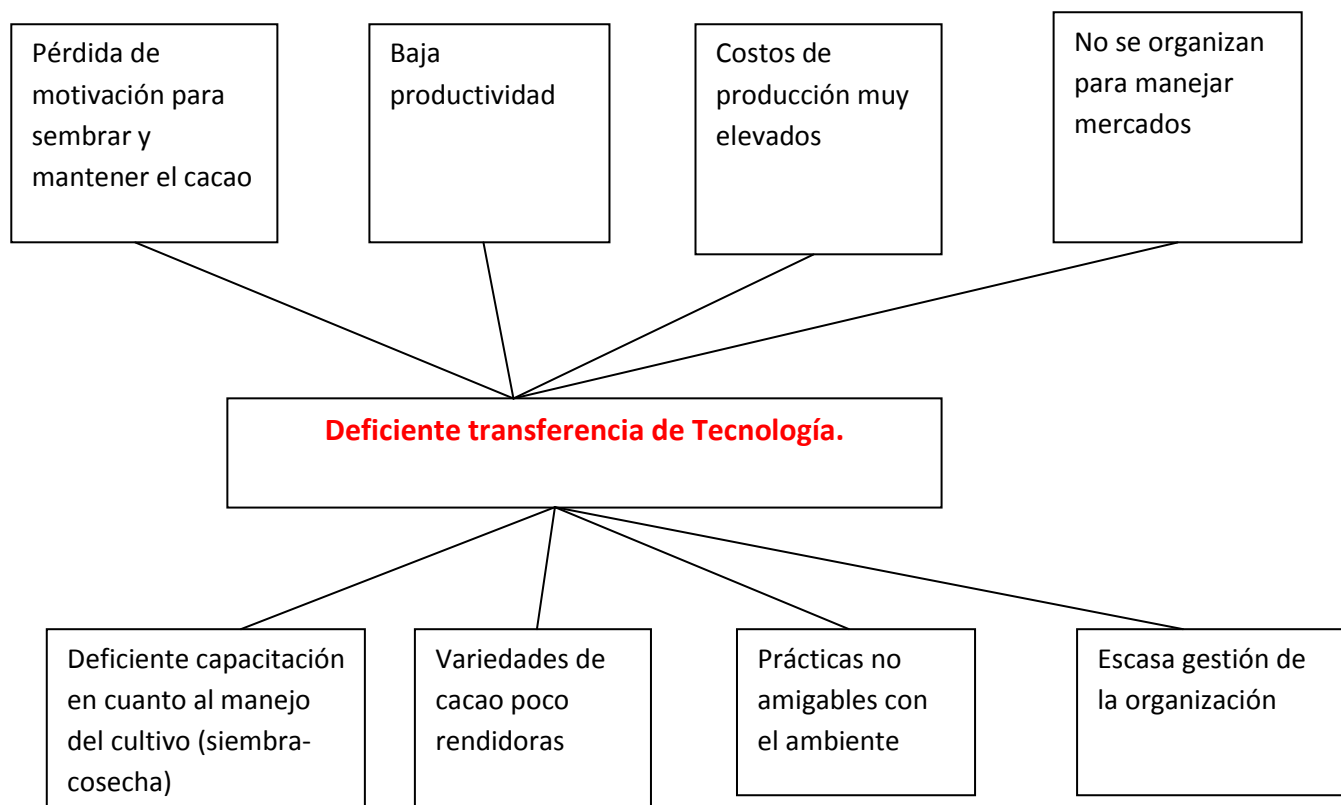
Pérdida de motivación para sembrar y mantener el cacao

Baja productividad

Costos de producción muy elevados

No se organizan para manejar mercados

**Deficiente transferencia de Tecnología.**

Deficiente capacitación en cuanto al manejo del cultivo (siembra-cosecha)

Variedades de cacao poco rendidoras

Prácticas no amigables con el ambiente

Escasa gestión de la organización